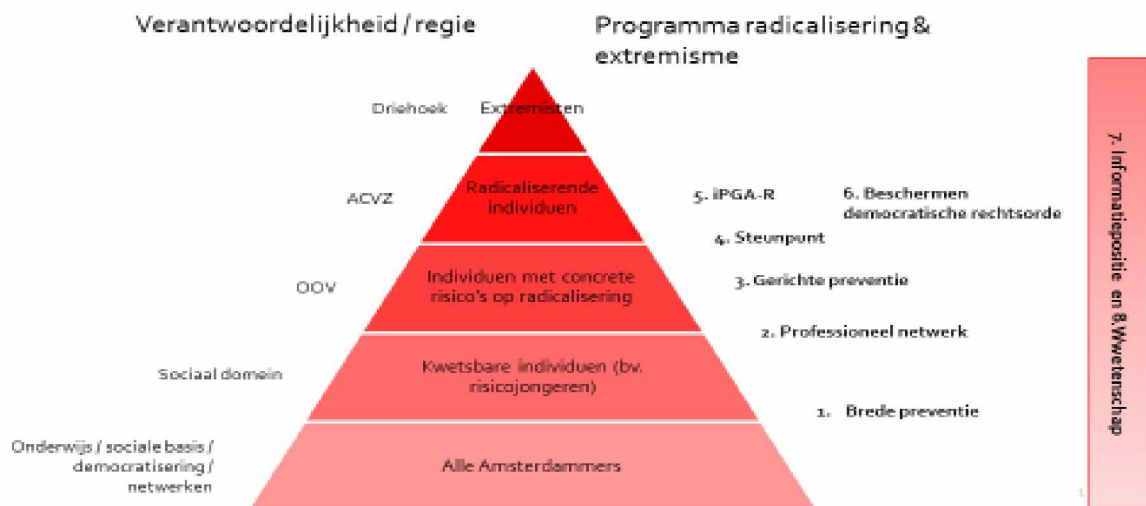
Verantwoordelijkheid / regie

Programma radicalisering & extremisme

Driehoek

Extremisten

ACVZ

Radicaliserende individuen

5. IPGA-R

6. Beschermen democratische rechtsorde

4. Steunpunt

OOV

Individuen met concrete risico's op radicalisering

3. Gerichte preventie

2. Professioneel netwerk

Sociaal domein

Kwetsbare individuen (bv. risicojongeren)

1. Brede preventie

Onderwijs / sociale basis / democratisering / netwerken

Alle Amsterdammers

7. Informatiepositie en 8. Wetenschap